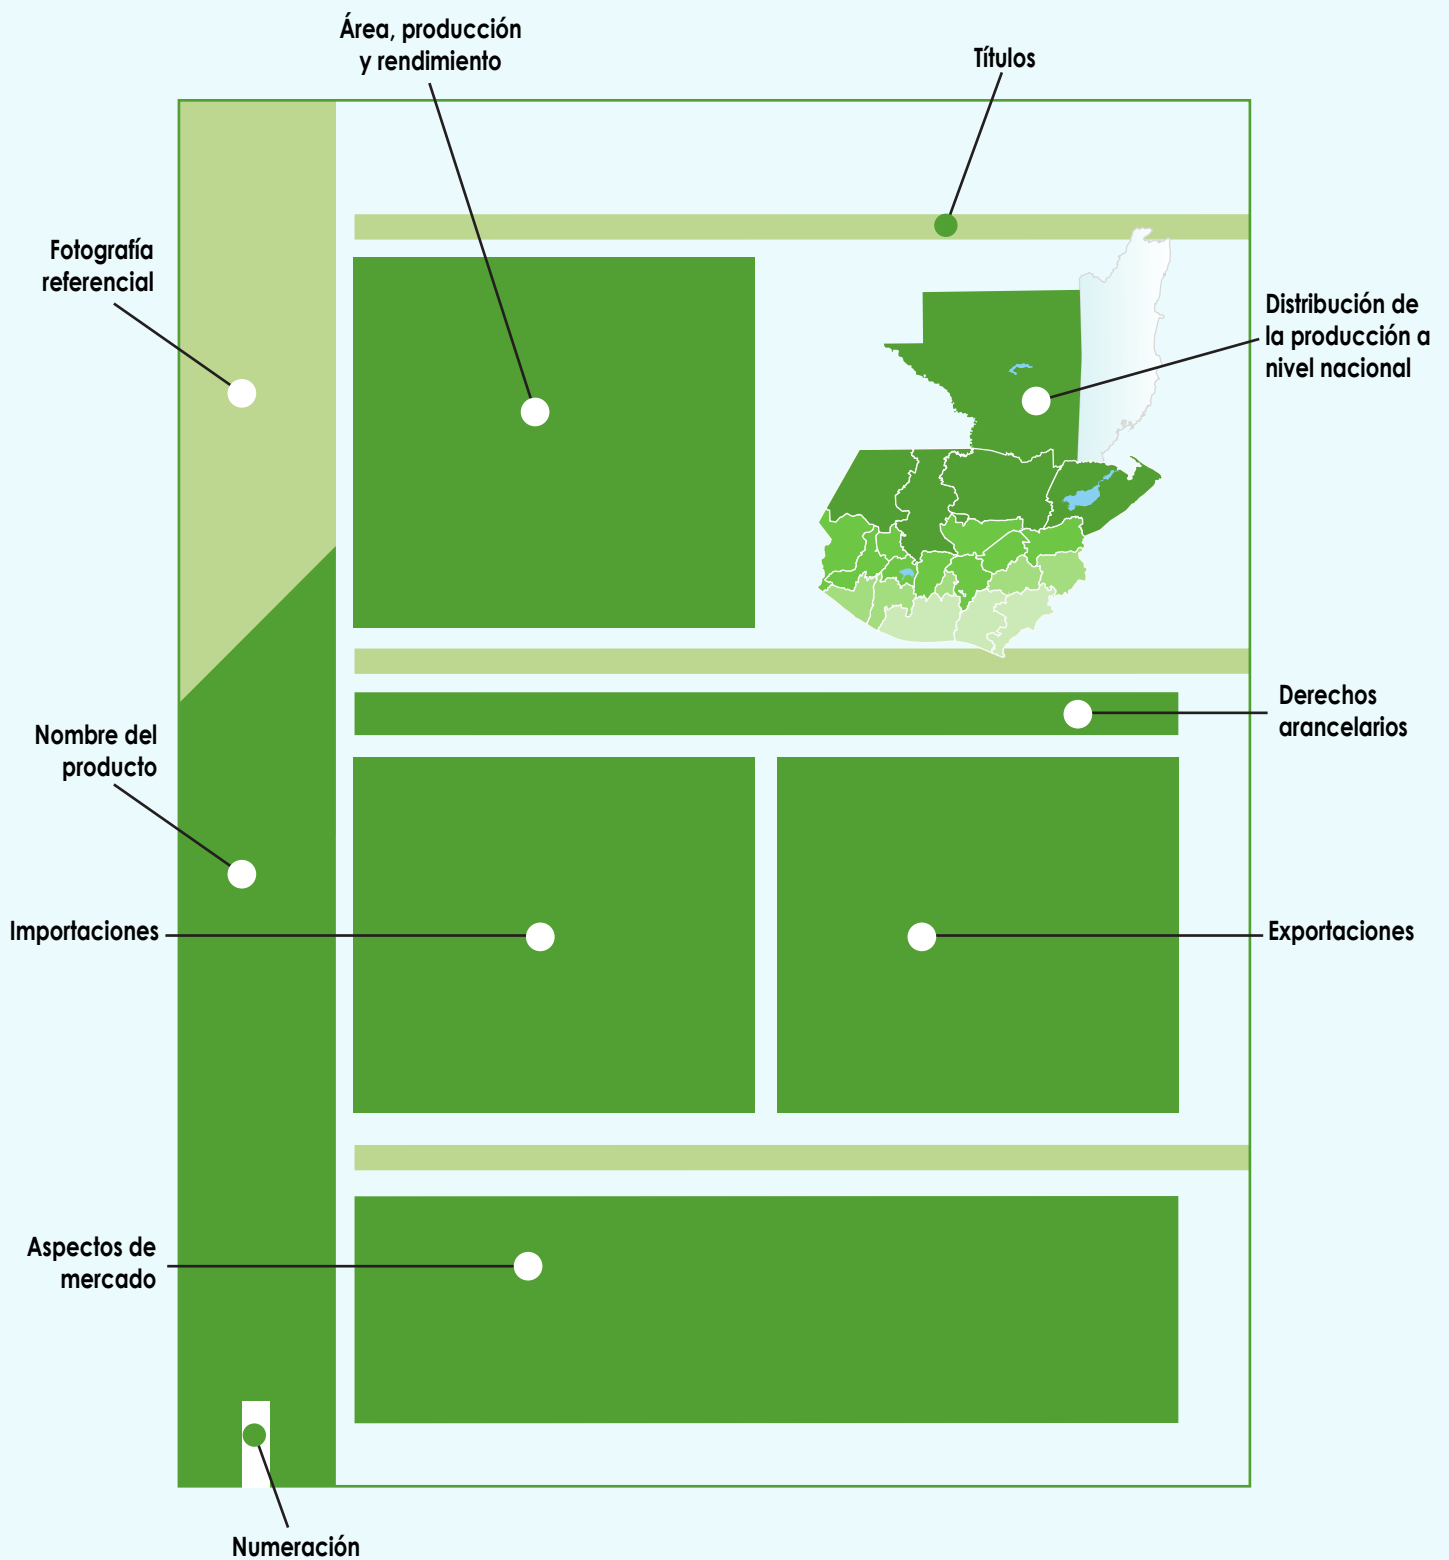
Área, producción y rendimiento

Títulos

Fotografía referencial

Distribución de la producción a nivel nacional

Derechos arancelarios

Nombre del producto

Importaciones

Exportaciones

Aspectos de mercado

Numeración